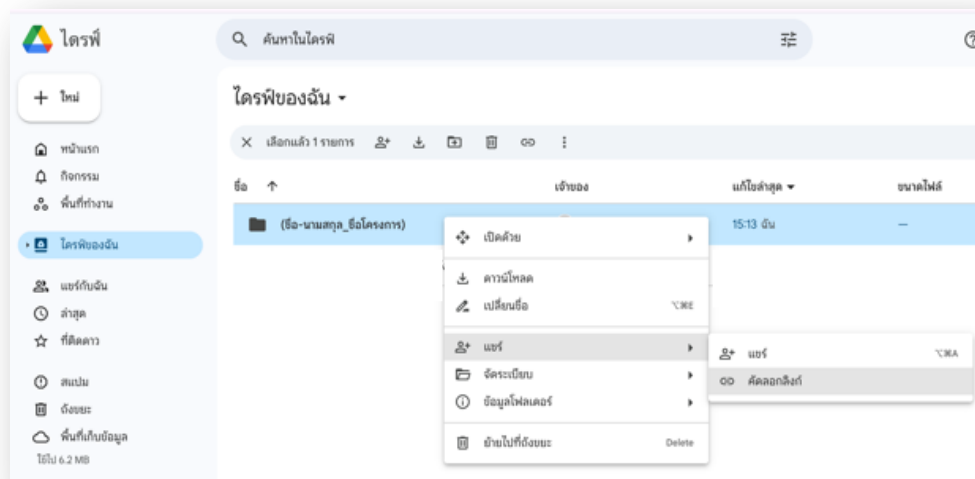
ไดรฟ์

ค้นหาในไดรฟ์

ใหม่

หน้าแรก

กิจกรรม

พื้นที่ทำงาน

ไดรฟ์ของฉัน

แชร์กับฉัน

ล่าสุด

ที่ติดดาว

สแปม

ถังขยะ

พื้นที่เก็บข้อมูล

ใช้ไป 6.2 MB

ไดรฟ์ของฉัน

เลือกแล้ว 1 รายการ

| ชื่อ | เจ้าของ | แก้ไขล่าสุด | ขนาดไฟล์ |
|---|---|---|---|
| (ชื่อ-นามสกุล_ชื่อโครงการ) | | 15:13 ฉัน | — |

เปิดด้วย

ดาวน์โหลด

เปลี่ยนชื่อ ⌥⌘E

แชร์

จัดระเบียบ

ข้อมูลโฟลเดอร์

ย้ายไปที่ถังขยะ Delete

แชร์ ⌥⌘A

คัดลอกลิงก์